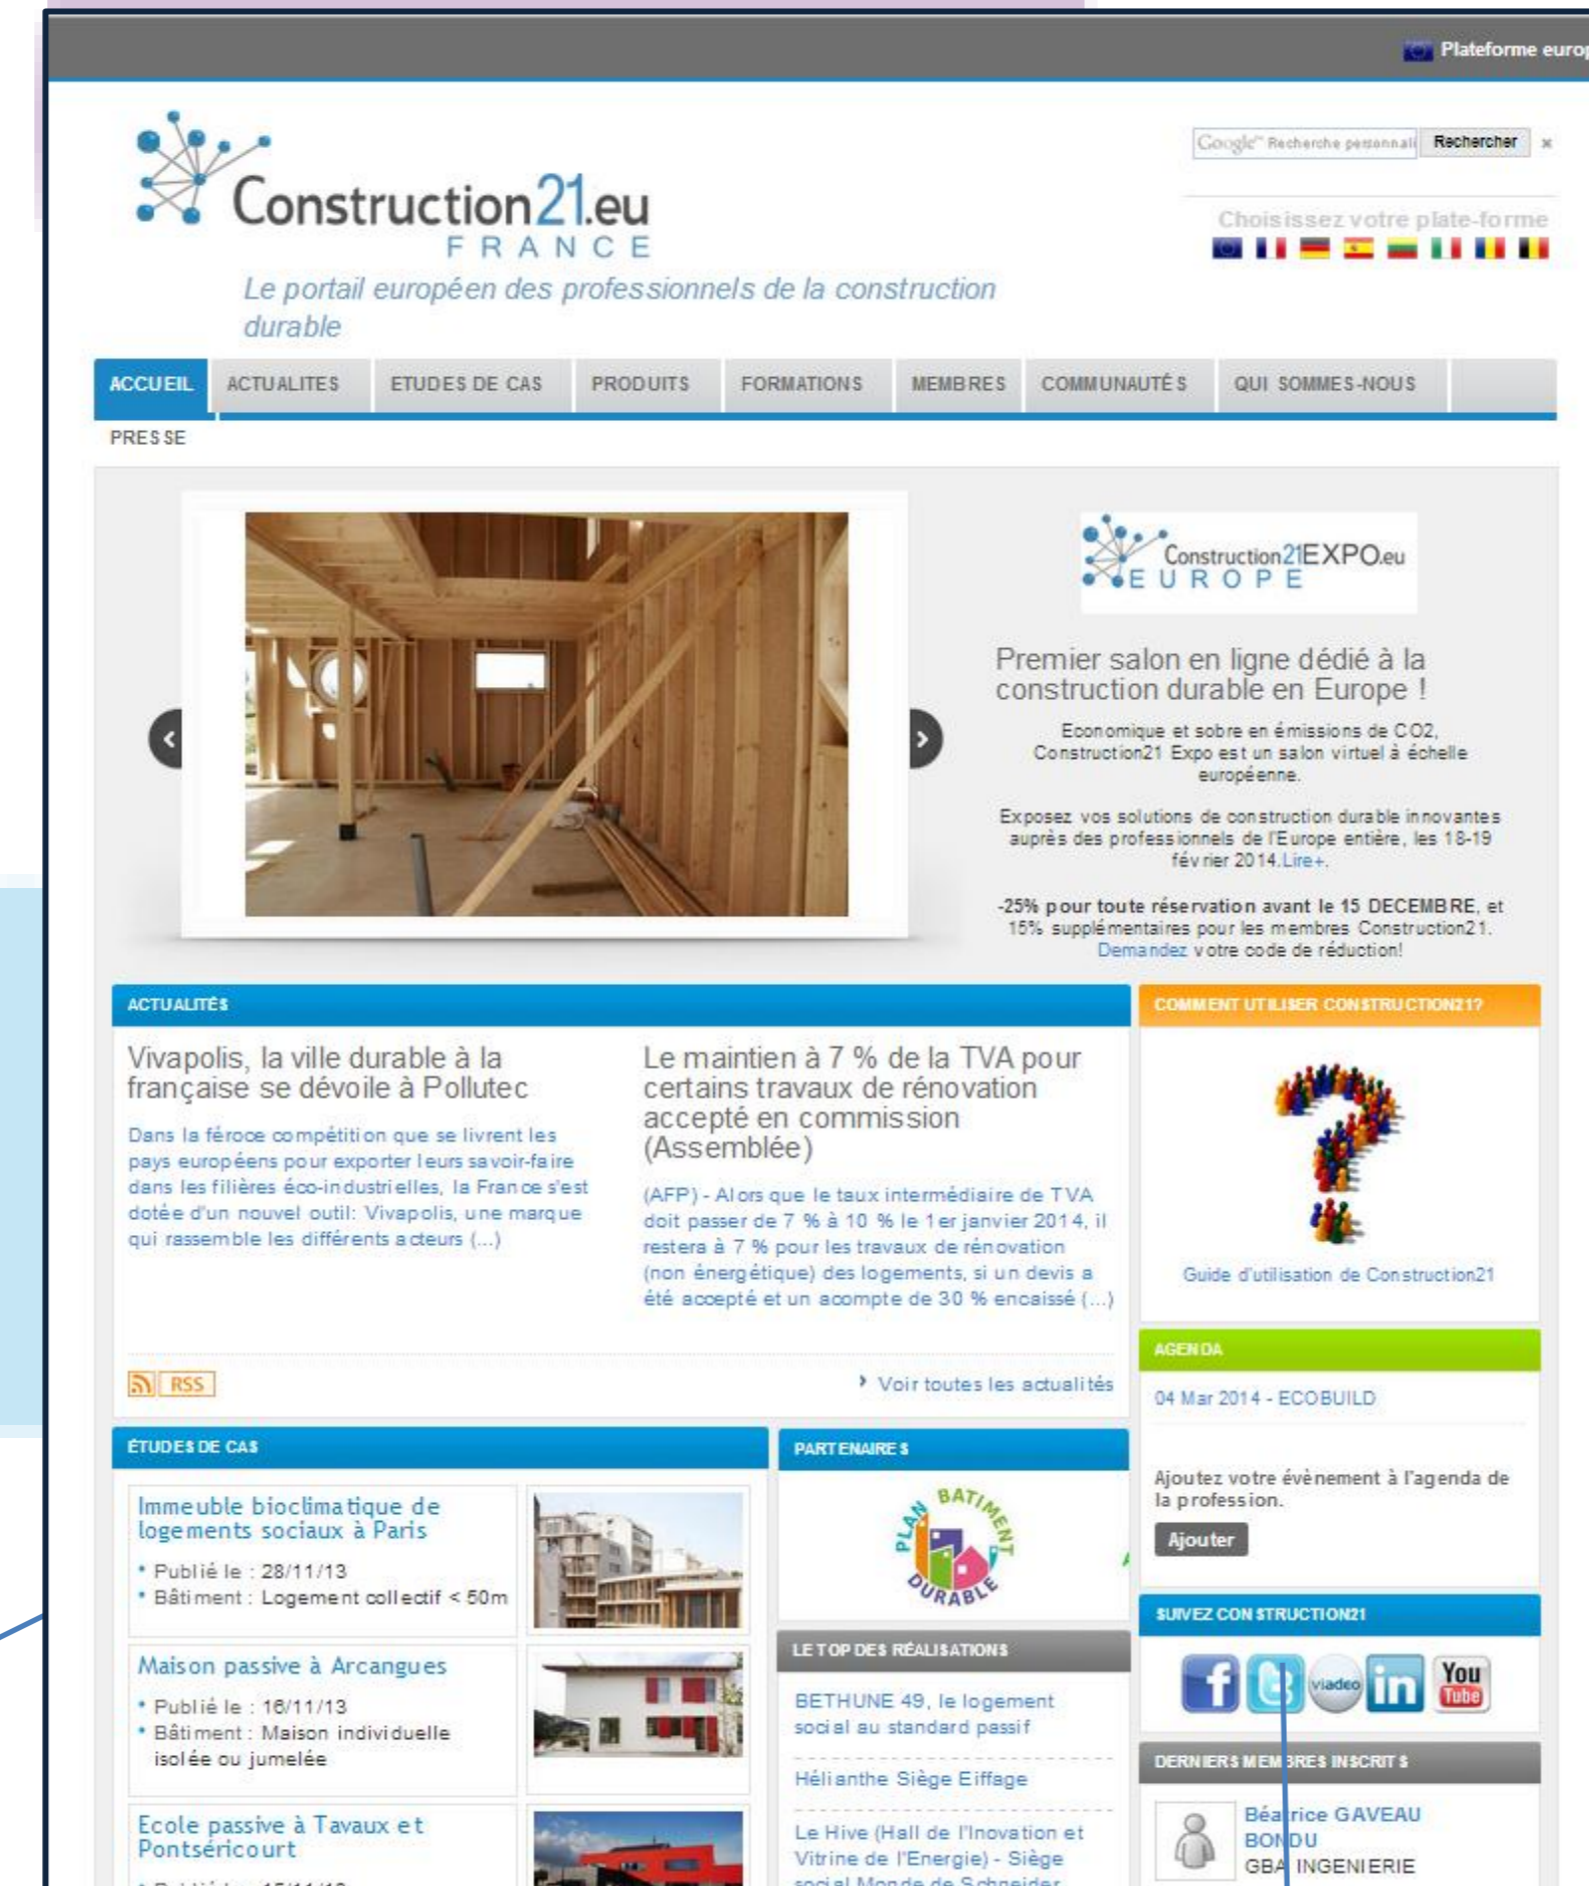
Plateforme europ

Google Recherche personnali Rechercher ×

Choisissez votre plate-forme

Construction21.eu
FRANCE

Le portail européen des professionnels de la construction durable

ACCUEIL | ACTUALITES | ETUDES DE CAS | PRODUITS | FORMATIONS | MEMBRES | COMMUNAUTÉS | QUI SOMMES-NOUS

PRESSE

Construction21EXPO.eu
EUROPE

Premier salon en ligne dédié à la construction durable en Europe !

Economique et sobre en émissions de CO2, Construction21 Expo est un salon virtuel à échelle européenne.

Exposez vos solutions de construction durable innovantes auprès des professionnels de l'Europe entière, les 18-19 février 2014.Lire+.

-25% pour toute réservation avant le 15 DECEMBRE, et 15% supplémentaires pour les membres Construction21. Demandez votre code de réduction!

ACTUALITÉS

Vivapolis, la ville durable à la française se dévoile à Pollutec

Dans la féroce compétition que se livrent les pays européens pour exporter leurs savoir-faire dans les filières éco-industrielles, la France s'est dotée d'un nouvel outil: Vivapolis, une marque qui rassemble les différents acteurs (...)

Le maintien à 7 % de la TVA pour certains travaux de rénovation accepté en commission (Assemblée)

(AFP) - Alors que le taux intermédiaire de TVA doit passer de 7 % à 10 % le 1er janvier 2014, il restera à 7 % pour les travaux de rénovation (non énergétique) des logements, si un devis a été accepté et un acompte de 30 % encaissé (...)

RSS

Voir toutes les actualités

COMMENT UTILISER CONSTRUCTION21?

Guide d'utilisation de Construction21

AGENDA

04 Mar 2014 - ECOBUILD

Ajoutez votre évènement à l'agenda de la profession.

Ajouter

ÉTUDES DE CAS

Immeuble bioclimatique de logements sociaux à Paris
• Publié le : 28/11/13
• Bâtiment : Logement collectif < 50m

Maison passive à Arcangues
• Publié le : 16/11/13
• Bâtiment : Maison individuelle isolée ou jumelée

Ecole passive à Tavaux et Pontséricourt

PARTENAIRES

PLAN BATIMENT DURABLE

LE TOP DES RÉALISATIONS

BETHUNE 49, le logement social au standard passif

Hélianthe Siège Eiffage

Le Hive (Hall de l'Inovation et Vitrine de l'Energie) - Siège social Monde de Schneider

SUIVEZ CONSTRUCTION21

viadeo
You Tube

DERNIERS MEMBRES INSCRITS

Béatrice GAVEAU BONDU
GBA INGENIERIE